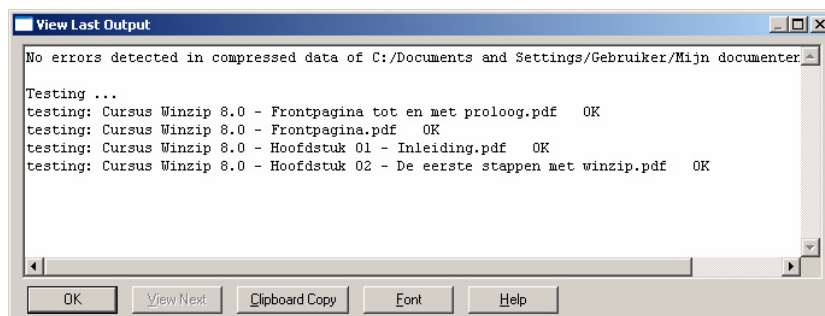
View Last Output

No errors detected in compressed data of C:/Documents and Settings/Gebruiker/Mijn documenten

Testing ...
testing: Cursus Winzip 8.0 - Frontpagina tot en met proloog.pdf OK
testing: Cursus Winzip 8.0 - Frontpagina.pdf OK
testing: Cursus Winzip 8.0 - Hoofdstuk 01 - Inleiding.pdf OK
testing: Cursus Winzip 8.0 - Hoofdstuk 02 - De eerste stappen met winzip.pdf OK

OK | View Next | Clipboard Copy | Font | Help